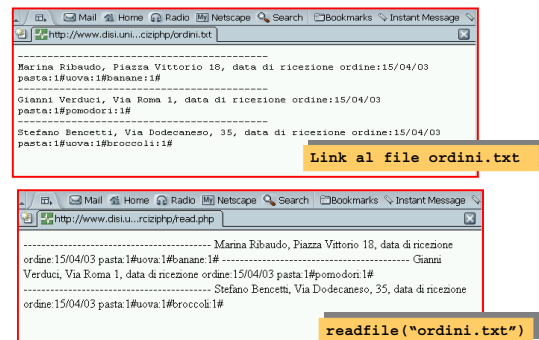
Mail Home Radio Netscape Search Bookmarks Instant Message

http://www.disi.uni...ciziphp/ordini.txt

----------------------------------------
Marina Ribaudo, Piazza Vittorio 18, data di ricezione ordine:15/04/03
pasta:1#uova:1#banane:1#
----------------------------------------
Gianni Verduci, Via Roma 1, data di ricezione ordine:15/04/03
pasta:1#pomodori:1#
----------------------------------------
Stefano Bencetti, Via Dodecaneso, 35, data di ricezione ordine:15/04/03
pasta:1#uova:1#broccoli:1#

Link al file ordini.txt

Mail Home Radio Netscape Search Bookmarks Instant Message

http://www.disi.u...rciziphp/read.php

---------------------------------------- Marina Ribaudo, Piazza Vittorio 18, data di ricezione ordine:15/04/03 pasta:1#uova:1#banane:1# ---------------------------------------- Gianni Verduci, Via Roma 1, data di ricezione ordine:15/04/03 pasta:1#pomodori:1# ---------------------------------------- Stefano Bencetti, Via Dodecaneso, 35, data di ricezione ordine:15/04/03 pasta:1#uova:1#broccoli:1#

readfile("ordini.txt")